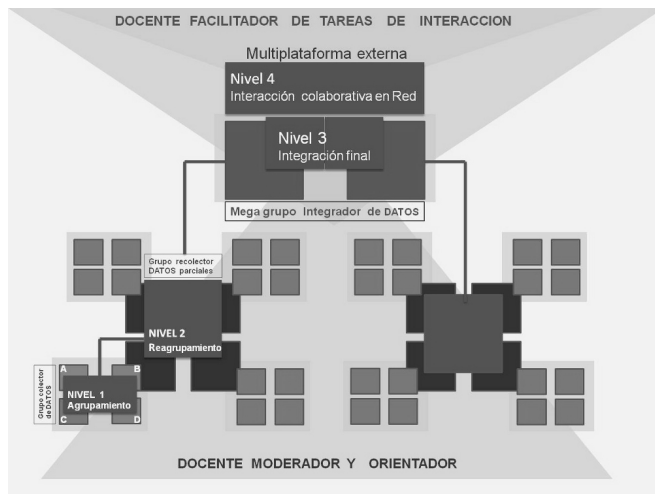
DOCENTE FACILITADOR DE TAREAS DE INTERACCION

Multiplataforma externa

Nivel 4
Interacción colaborativa en Red

Nivel 3
Integración final

Mega grupo Integrador de DATOS

Grupo recolector DATOS parciales

NIVEL 2
Reagrupamiento

Grupo colector de DATOS

A
B
NIVEL 1
Agrupamiento
C
D

DOCENTE MODERADOR Y ORIENTADOR